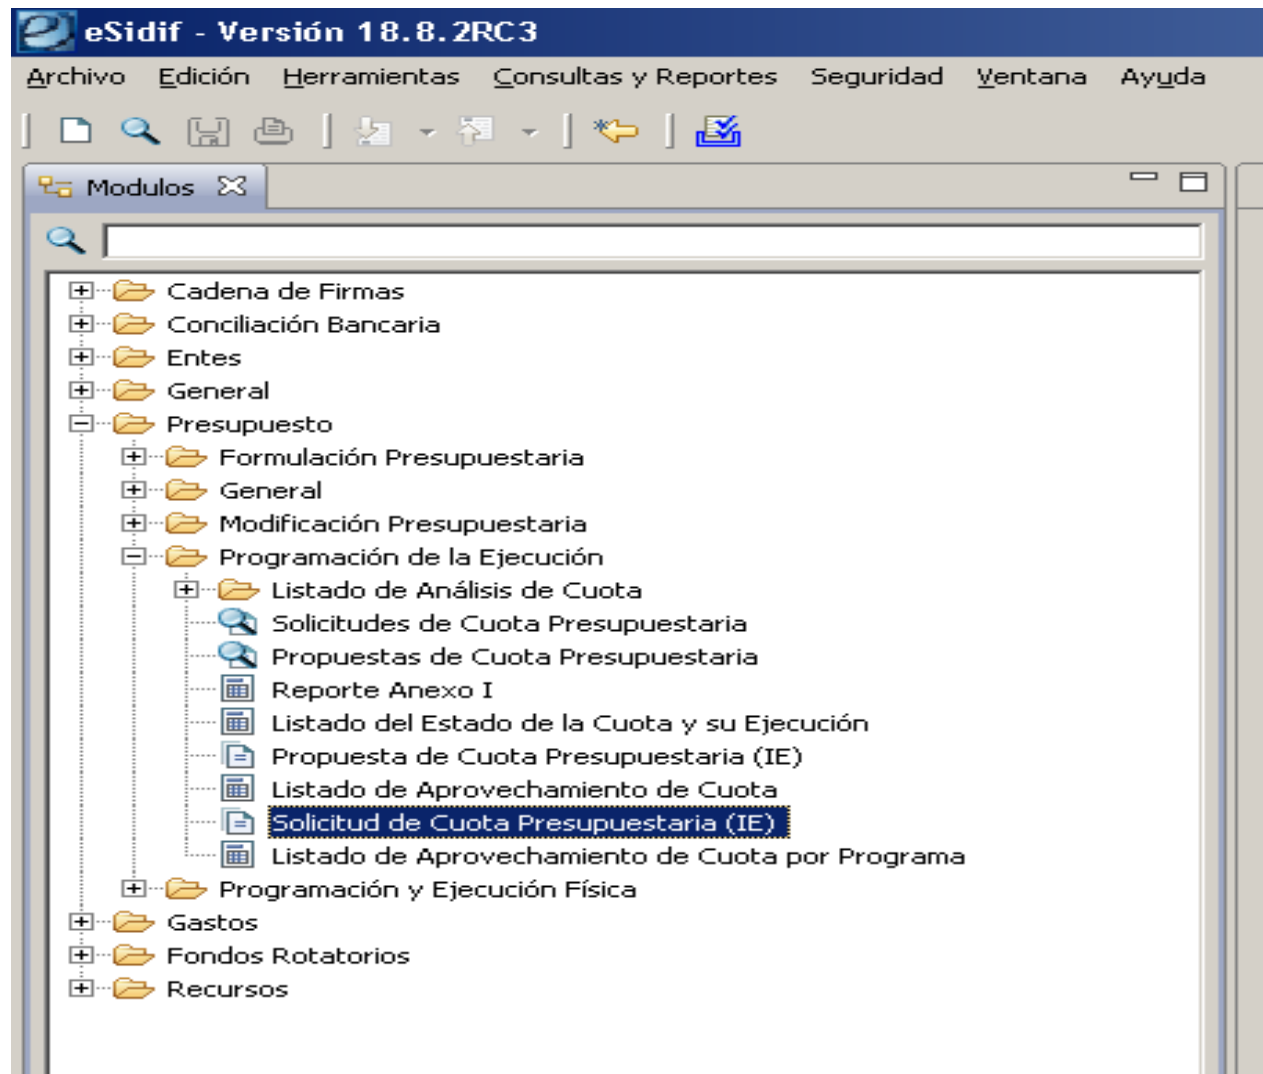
eSidif - Versión 18.8.2RC3

Archivo Edición Herramientas Consultas y Reportes Seguridad Ventana Ayuda

Modulos

Cadena de Firmas
Conciliación Bancaria
Entes
General
Presupuesto
Formulación Presupuestaria
General
Modificación Presupuestaria
Programación de la Ejecución
Listado de Análisis de Cuota
Solicitudes de Cuota Presupuestaria
Propuestas de Cuota Presupuestaria
Reporte Anexo I
Listado del Estado de la Cuota y su Ejecución
Propuesta de Cuota Presupuestaria (IE)
Listado de Aprovechamiento de Cuota
Solicitud de Cuota Presupuestaria (IE)
Listado de Aprovechamiento de Cuota por Programa
Programación y Ejecución Física
Gastos
Fondos Rotatorios
Recursos